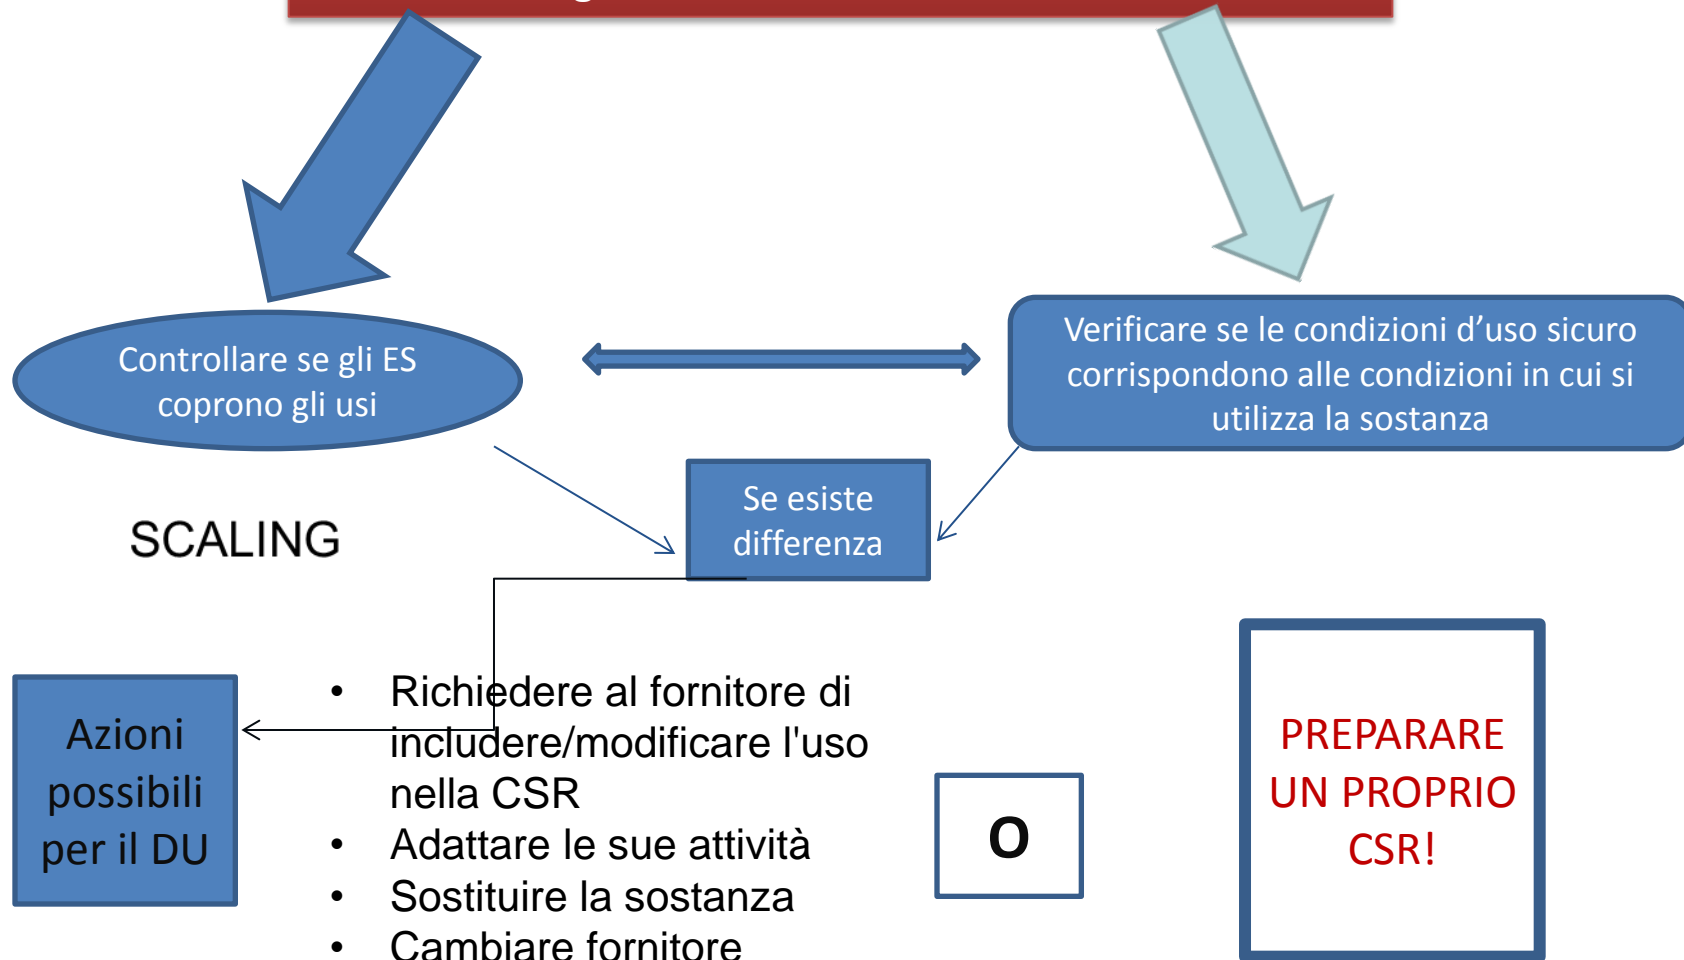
Controllare se gli ES coprono gli usi

Verificare se le condizioni d'uso sicuro corrispondono alle condizioni in cui si utilizza la sostanza

Se esiste differenza

SCALING

Azioni possibili per il DU

- Richiedere al fornitore di includere/modificare l'uso nella CSR
- Adattare le sue attività
- Sostituire la sostanza
- Cambiare fornitore

O

PREPARARE UN PROPRIO CSR!